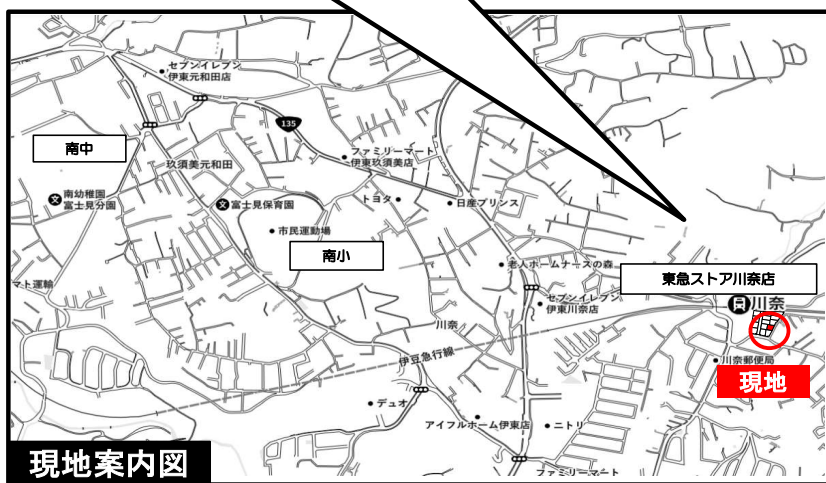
セブンイレブン
伊東元和田店

135

南中

ファミリーマート
伊東玖須美店

玖須美元和田

南幼稚園
富士見分園

富士見保育園

トヨタ

日産プリンス

市民運動場

南小

老人ホームナースの森

東急ストア川奈店

マト運輸

セブンイレブン
伊東川奈店

川奈

川奈

伊豆急行線

川奈郵便局

現地

デュオ

アイフルホーム伊東店

ニトリ

ファミリーマート

現地案内図